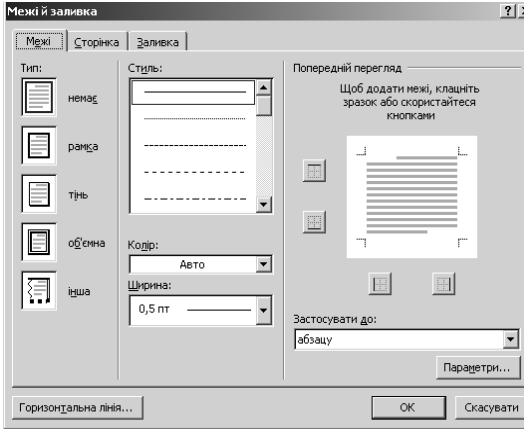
Межі й заливка

?

Межі | Сторінка | Заливка

Тип:

немає

рамка

тінь

об'ємна

інша

Стиль:

Колір:

Авто

Ширина:

0,5 пт

Попередній перегляд

Щоб додати межі, клацніть зразок або скористайтеся кнопками

Застосувати до:

абзацу

Параметри...

Горизонтальна лінія...

ОК

Скасувати